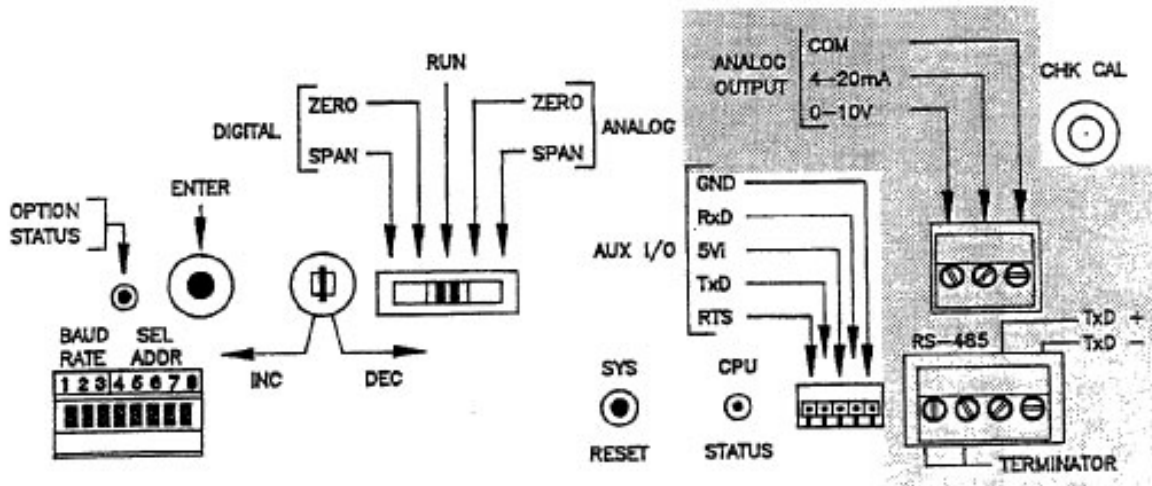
RUN

DIGITAL ZERO SPAN

ZERO SPAN ANALOG

ANALOG OUTPUT COM 4-20mA 0-10V

CHK CAL

OPTION STATUS

ENTER

AUX I/O GND RxD 5Vi TxD RTS

BAUD RATE SEL ADDR

1 2 3 4 5 6 7 8

INC DEC

SYS RESET

CPU STATUS

RS-485 TxD + TxD −

TERMINATOR